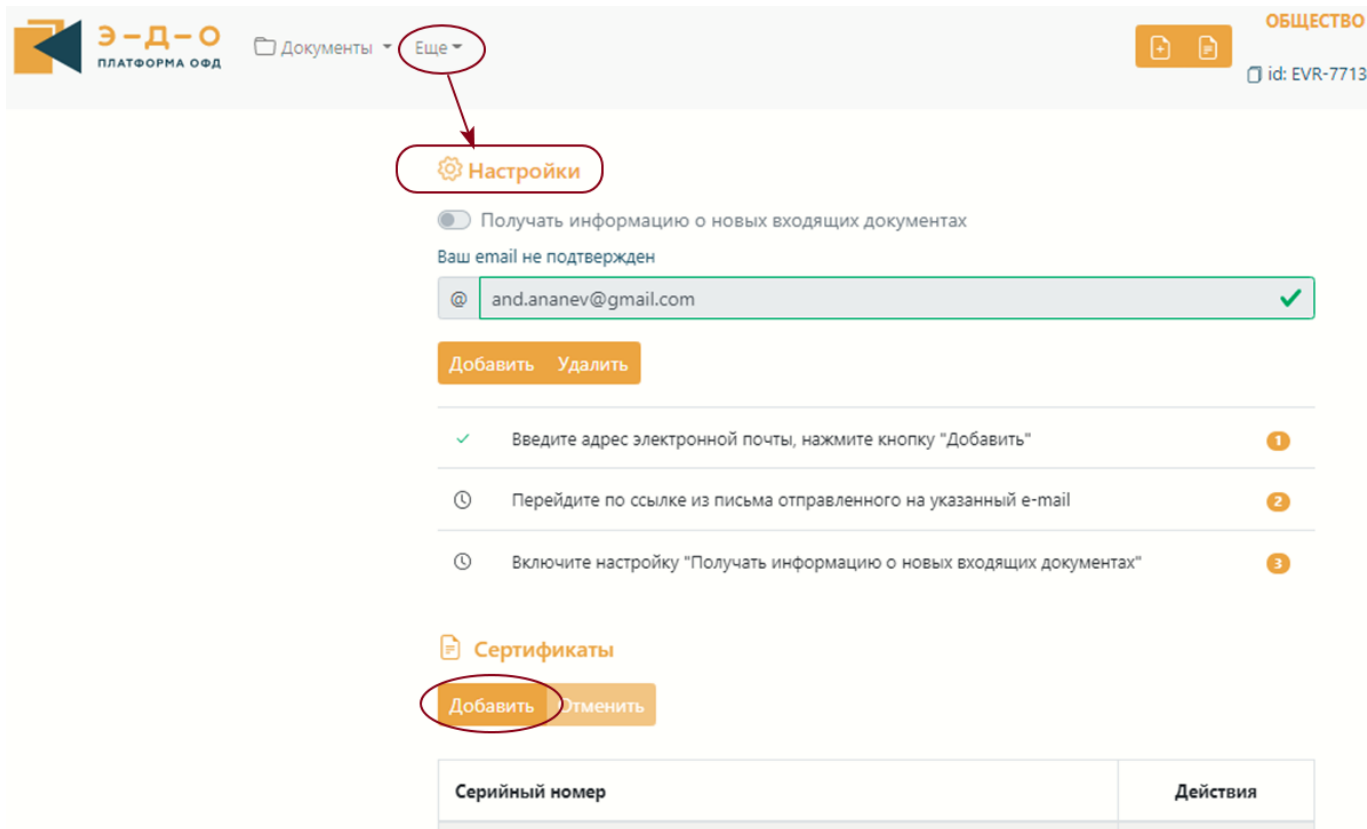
Э–Д–О
ПЛАТФОРМА ОФД

Документы Еще

ОБЩЕСТВО
id: EVR-7713

Настройки

Получать информацию о новых входящих документах

Ваш email не подтвержден

@ and.ananev@gmail.com

Добавить Удалить

Введите адрес электронной почты, нажмите кнопку "Добавить" 1

Перейдите по ссылке из письма отправленного на указанный e-mail 2

Включите настройку "Получать информацию о новых входящих документах" 3

Сертификаты

Добавить Отменить

| Серийный номер | Действия |
|---|---|